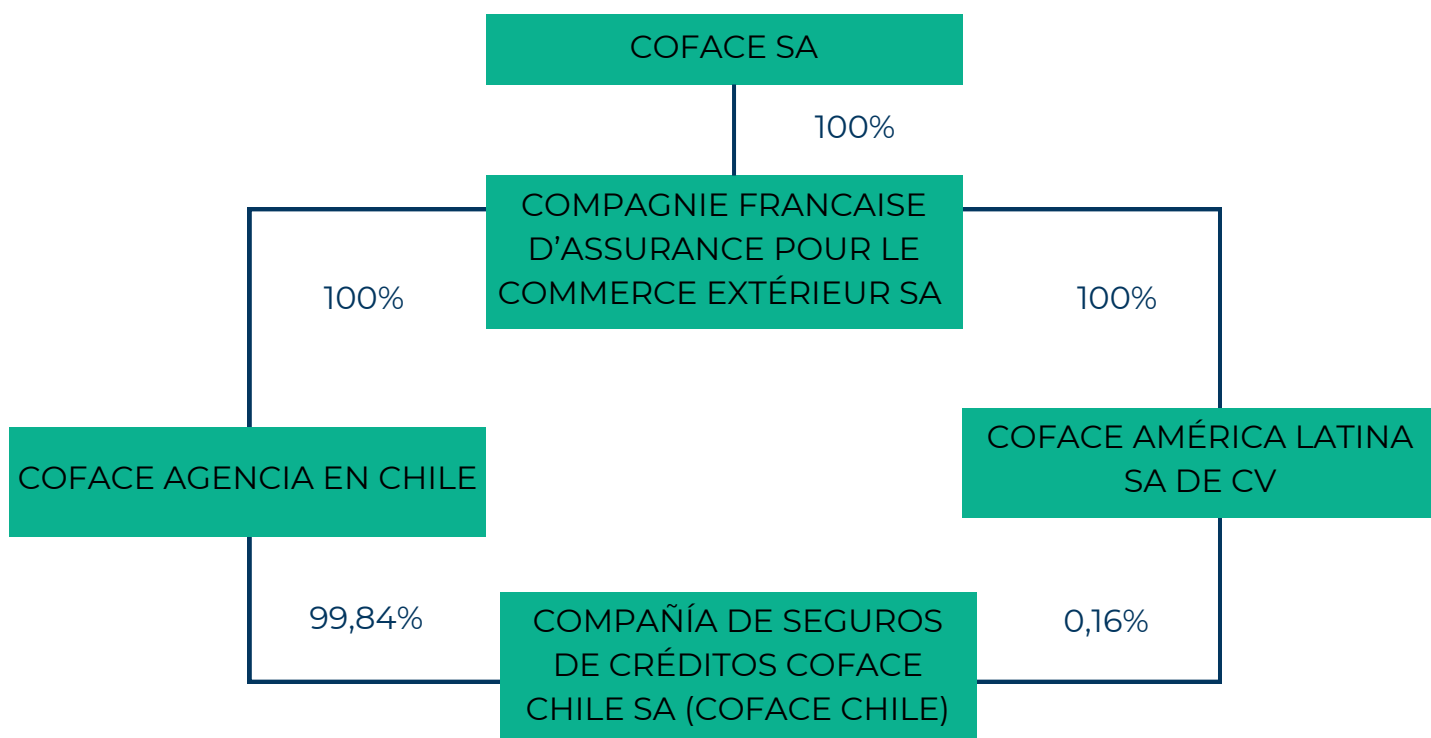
COFACE SA

100%

COMPAGNIE FRANCAISE D’ASSURANCE POUR LE COMMERCE EXTÉRIEUR SA

100%

100%

COFACE AGENCIA EN CHILE

COFACE AMÉRICA LATINA SA DE CV

99,84%

COMPAÑÍA DE SEGUROS DE CRÉDITOS COFACE CHILE SA (COFACE CHILE)

0,16%